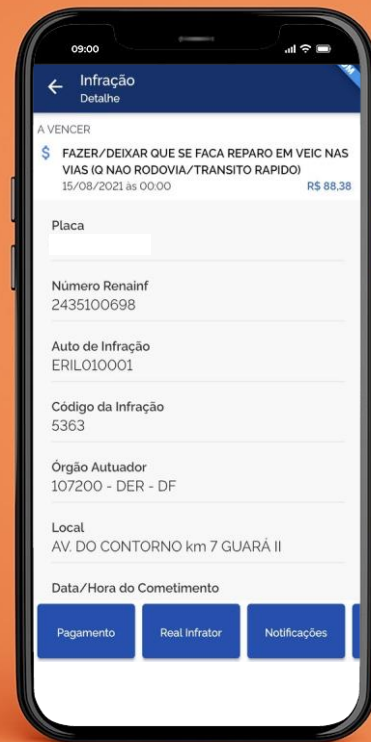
09:00

Infração
Detalhe

A VENCER

$ FAZER/DEIXAR QUE SE FACA REPARO EM VEIC NAS VIAS (Q NAO RODOVIA/TRANSITO RAPIDO)
15/08/2021 às 00:00 R$ 88,38

Placa

Número Renainf
2435100698

Auto de Infração
ERIL010001

Código da Infração
5363

Órgão Autuador
107200 - DER - DF

Local
AV. DO CONTORNO km 7 GUARÁ II

Data/Hora do Cometimento

Pagamento
Real Infrator
Notificações